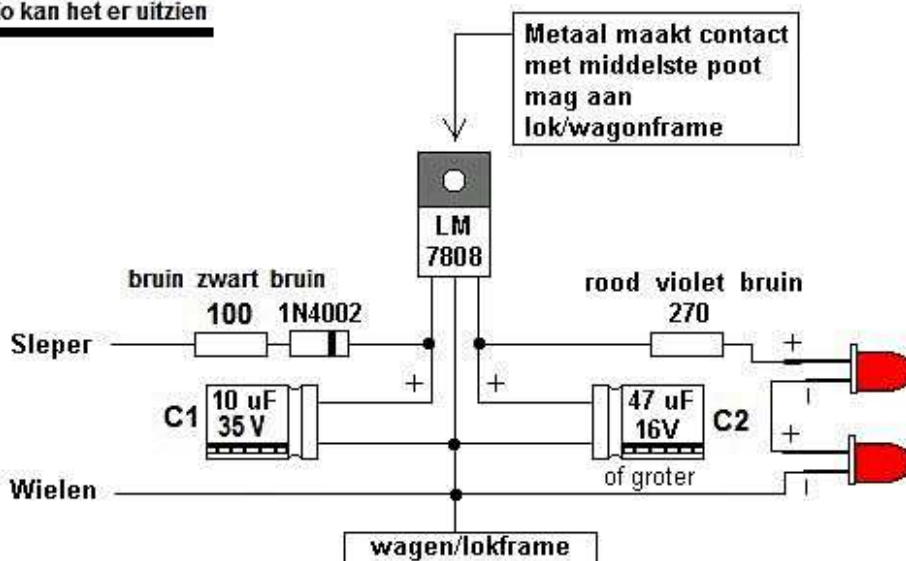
o kan het er uitzien

Metaal maakt contact met middelste poot mag aan lok/wagonframe

LM 7808

bruin zwart bruin

100

1N4002

rood violet bruin

270

Sleper

+

+

+

C1

10 uF 35 V

47 uF 16V

C2

of groter

+

Wielen

wagen/lokframe